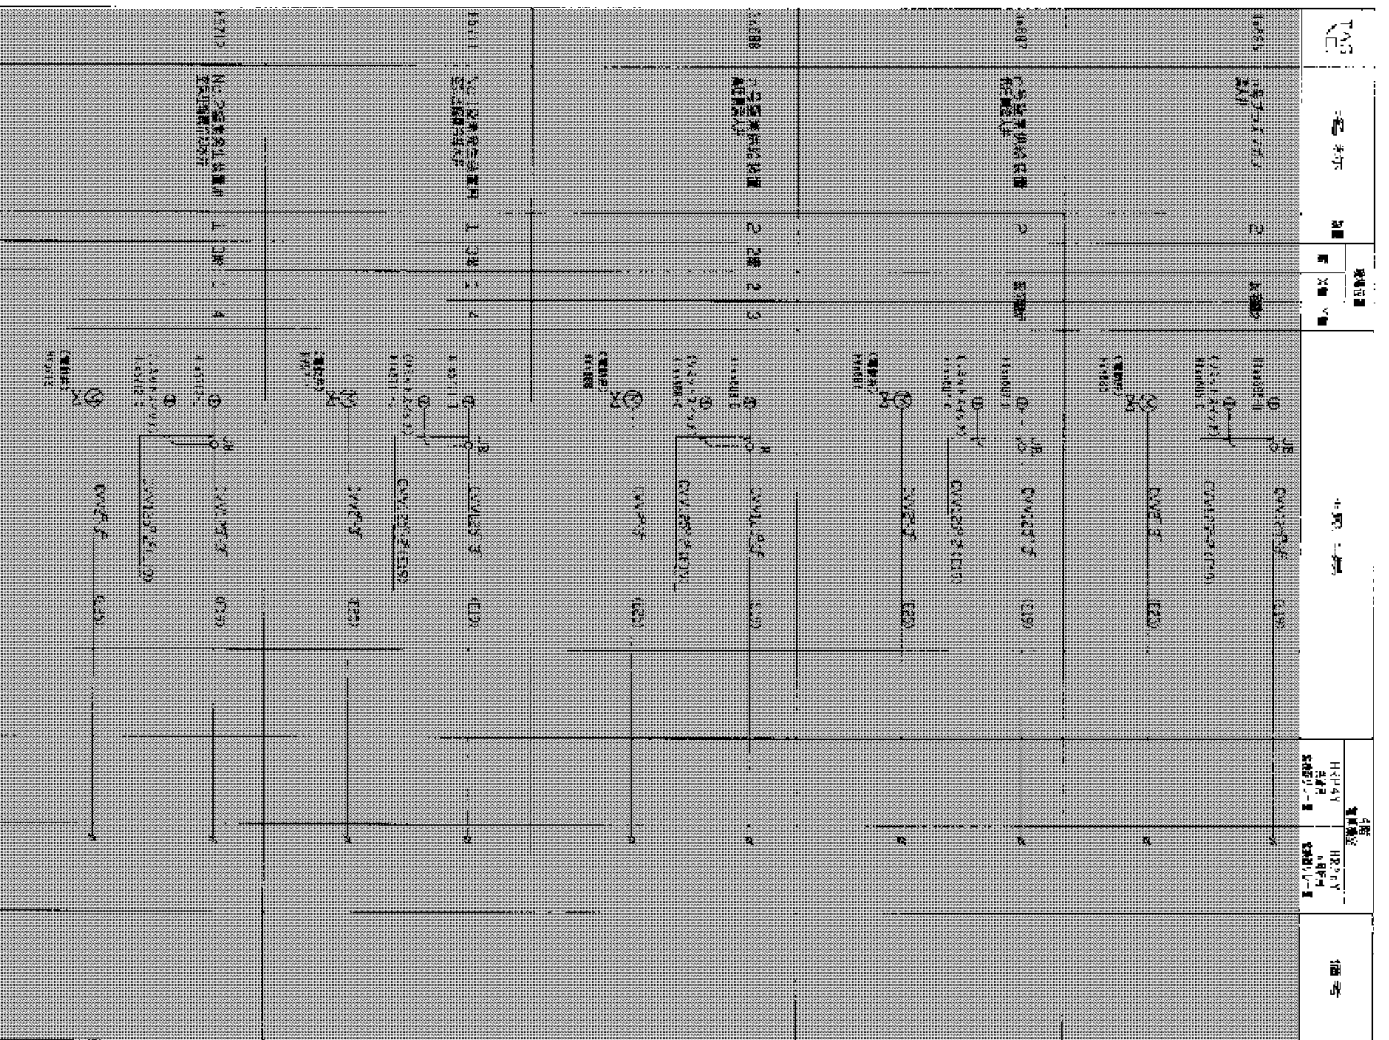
TAG NO.

名 称

数量

電源

備考

(19)

(23)

(19)

(23)

(19)

(23)

(19)

(19)

(23)

(19)

CVV 2-5C

CVV 2-5C

CVV 2-5C

CVV 2-5C

CVV 2-5C

CVV 2-5C

CVV 2-5C

CVV 2-5C

CVV 2-5C

CVV 2-5C

1

2

2

2

1

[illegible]